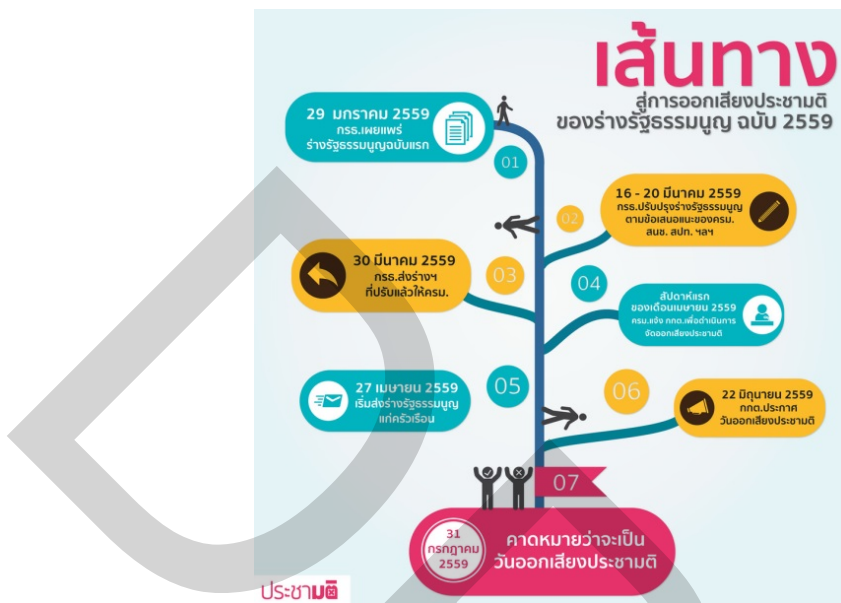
เส้นทาง
สู่การออกเสียงประชามติ
ของร่างรัฐธรรมนูญ ฉบับ 2559

29 มกราคม 2559
กรธ.เผยแพร่ร่างรัฐธรรมนูญฉบับแรก

01

02

16 - 20 มีนาคม 2559
กรธ.ปรับปรุงร่างรัฐธรรมนูญตามข้อเสนอแนะของครม. สนช. สปท. ฯลฯ

30 มีนาคม 2559
กรธ.ส่งร่างฯ ที่ปรับแล้วให้ครม.

03

04

สัปดาห์แรกของเดือนเมษายน 2559
ครม.แจ้ง กกต.เพื่อดำเนินการจัดออกเสียงประชามติ

27 เมษายน 2559
เริ่มส่งร่างรัฐธรรมนูญแก่ครัวเรือน

05

06

22 มิถุนายน 2559
กกต.ประกาศวันออกเสียงประชามติ

07

31 กรกฎาคม 2559
คาดหมายว่าจะเป็นวันออกเสียงประชามติ

ประชามติ